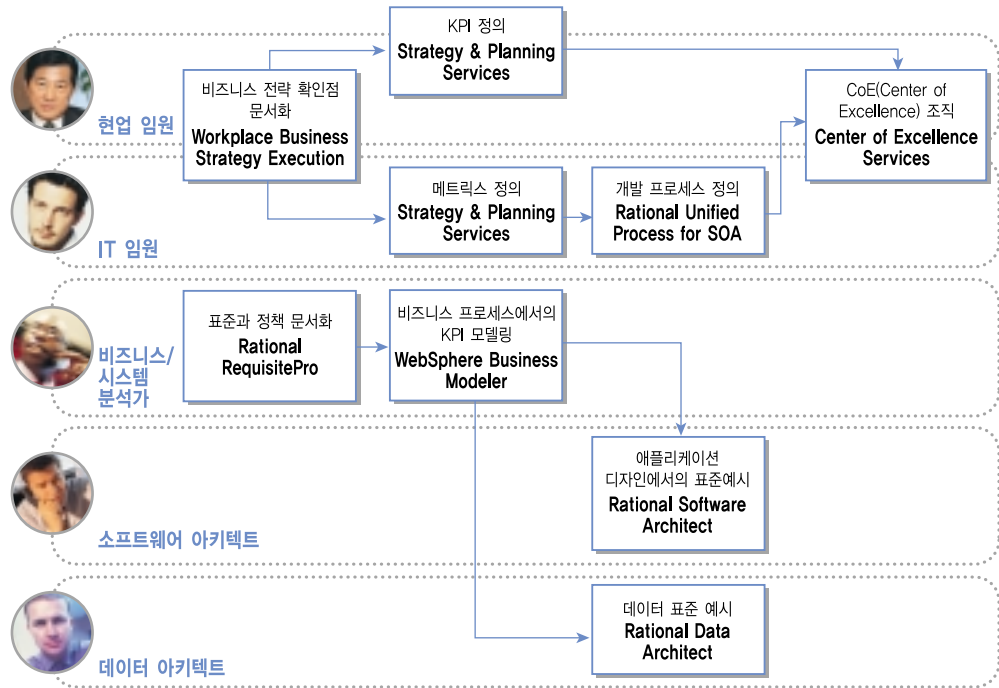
현업 임원

비즈니스 전략 확인점 문서화
Workplace Business Strategy Execution

KPI 정의
Strategy & Planning Services

CoE(Center of Excellence) 조직
Center of Excellence Services

IT 임원

메트릭스 정의
Strategy & Planning Services

개발 프로세스 정의
Rational Unified Process for SOA

비즈니스/시스템 분석가

표준과 정책 문서화
Rational RequisitePro

비즈니스 프로세스에서의 KPI 모델링
WebSphere Business Modeler

소프트웨어 아키텍트

애플리케이션 디자인에서의 표준예시
Rational Software Architect

데이터 아키텍트

데이터 표준 예시
Rational Data Architect